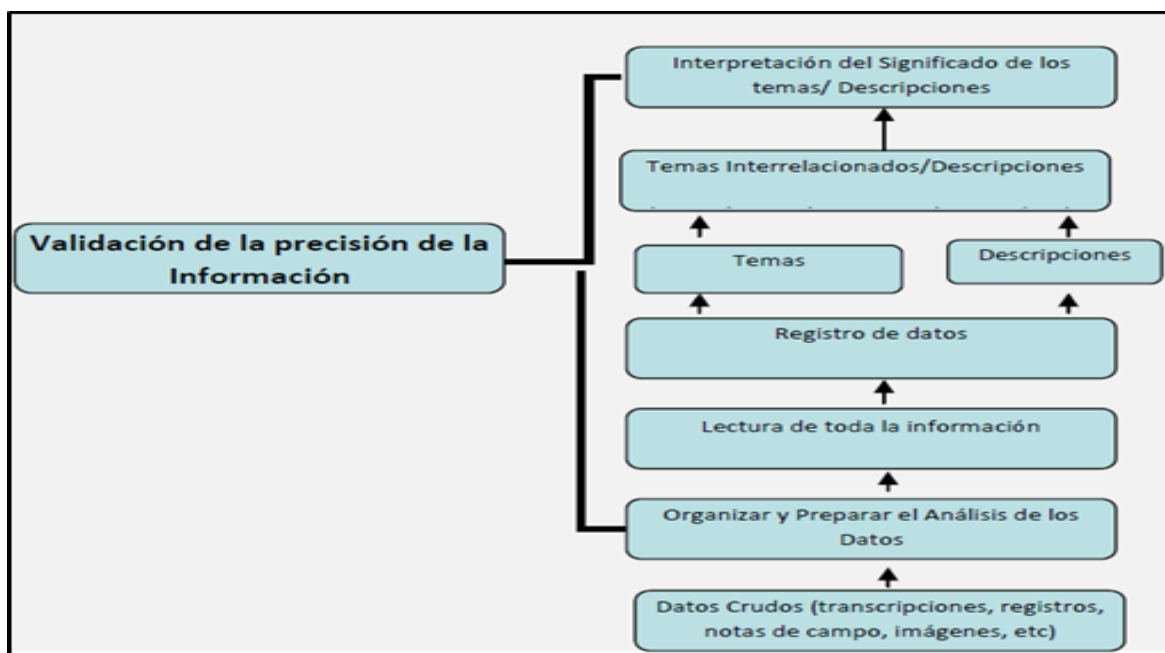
Validación de la precisión de la Información

Interpretación del Significado de los temas/ Descripciones

Temas Interrelacionados/Descripciones

Temas

Descripciones

Registro de datos

Lectura de toda la información

Organizar y Preparar el Análisis de los Datos

Datos Crudos (transcripciones, registros, notas de campo, imágenes, etc)